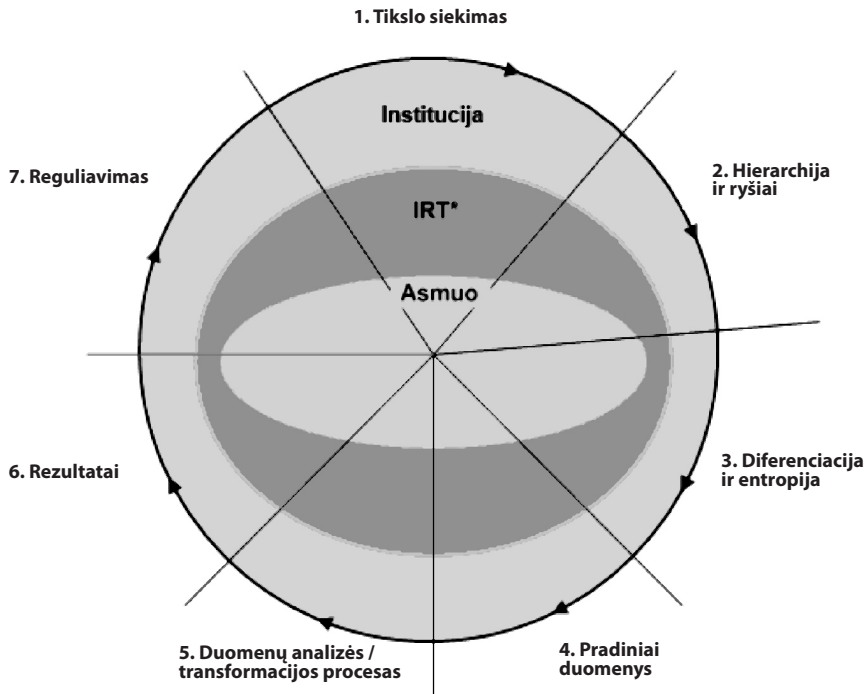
1. Tikslo siekimas

Institucija

7. Reguliavimas

2. Hierarchija ir ryšiai

IRT*

Asmuo

6. Rezultatai

3. Diferenciacija ir entropija

5. Duomenų analizės / transformacijos procesas

4. Pradiniai duomenys